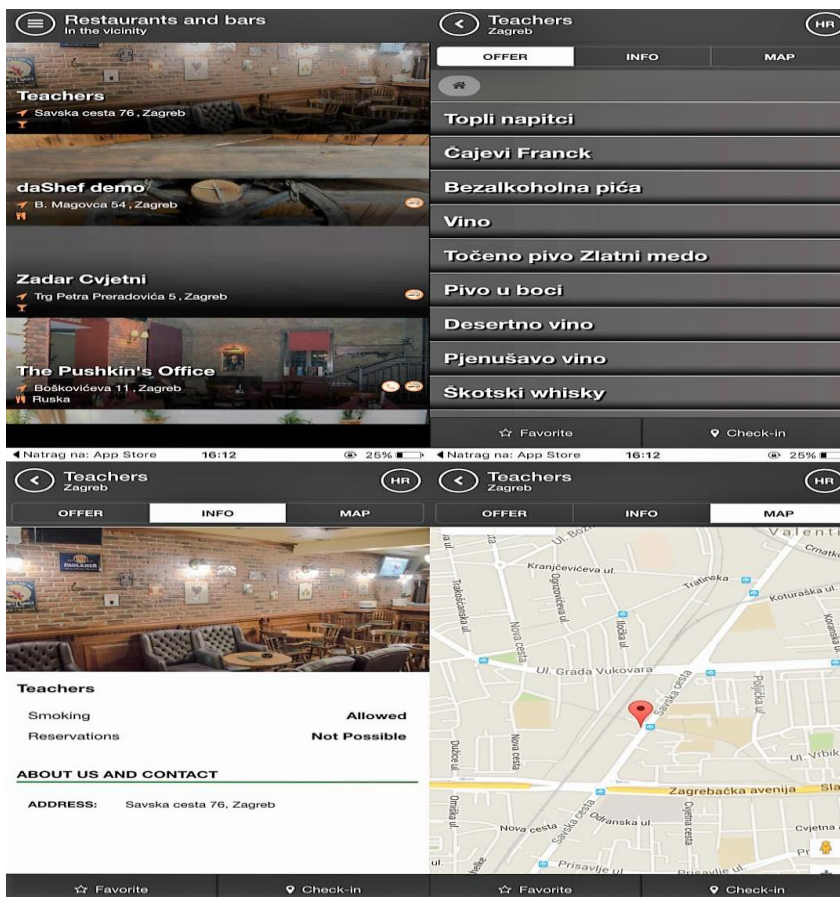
Restaurants and bars
In the vicinity

Teachers
Savska cesta 76 , Zagreb

daShef demo
B. Magovca 54 , Zagreb

Zadar Cvjetni
Trg Petra Preradovića 5 , Zagreb

The Pushkin's Office
Boškovićeva 11 , Zagreb
Ruska

Teachers
Zagreb
HR

OFFER
INFO
MAP

Topli napitci
Čajevi Franck
Bezalkoholna pića
Vino
Točeno pivo Zlatni medo
Pivo u boci
Desertno vino
Pjenušavo vino
Škotski whisky

Favorite
Check-in

◄Natrag na: App Store 16:12 25%

Teachers
Zagreb
HR

OFFER
INFO
MAP

Teachers
Smoking Allowed
Reservations Not Possible

ABOUT US AND CONTACT
ADDRESS: Savska cesta 76, Zagreb

Favorite
Check-in

◄Natrag na: App Store 16:12 25%

Teachers
Zagreb
HR

OFFER
INFO
MAP

Valenti
Kranjčevićeva ul.
Trešnjevka
Koturaška ul.
Ul. Grada Vukovara
Savska cesta
Nova cesta
Zagrebačka avenija
Odranska ul.
Cvjetna
Prisavlje ul.
Ul. Vrbik

Favorite
Check-in